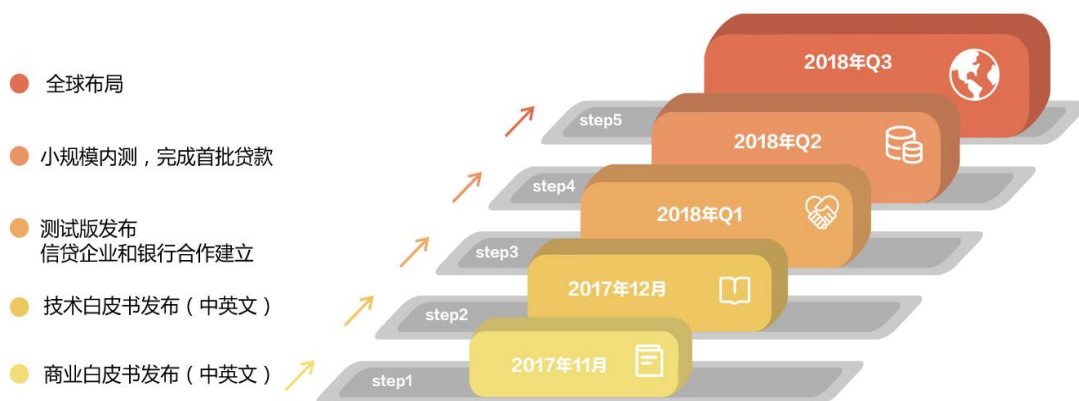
全球布局

小规模内测，完成首批贷款

测试版发布
信贷企业和银行合作建立

技术白皮书发布（中英文）

商业白皮书发布（中英文）

2018年Q3

step5

2018年Q2

step4

2018年Q1

step3

2017年12月

step2

2017年11月

step1